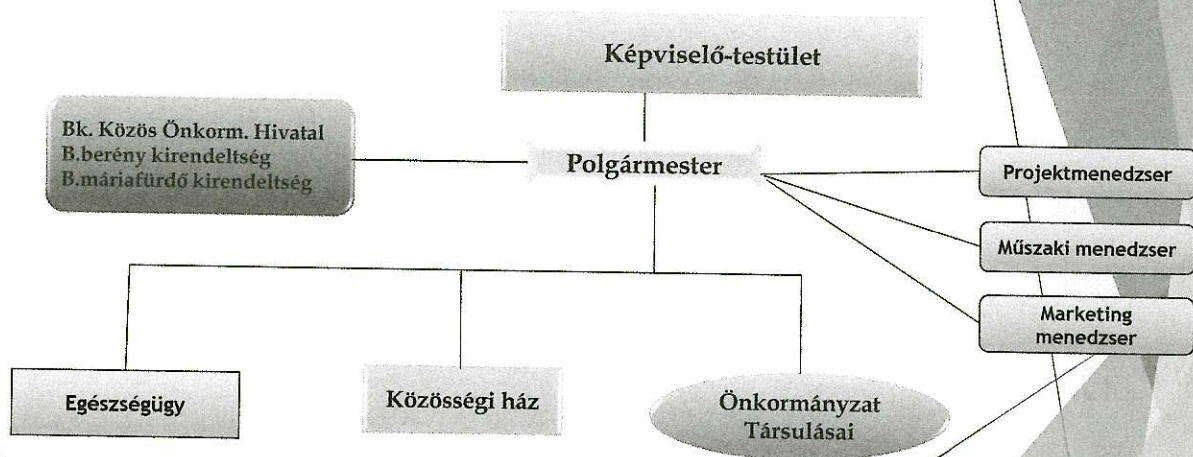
Képviselő-testület

Bk. Közös Önkorm. Hivatal
B.berény kirendeltség
B.máriafürdő kirendeltség

Polgármester

Projektmenedzser

Műszaki menedzser

Marketing menedzser

Egészségügy

Közösségi ház

Önkormányzat Társulásai